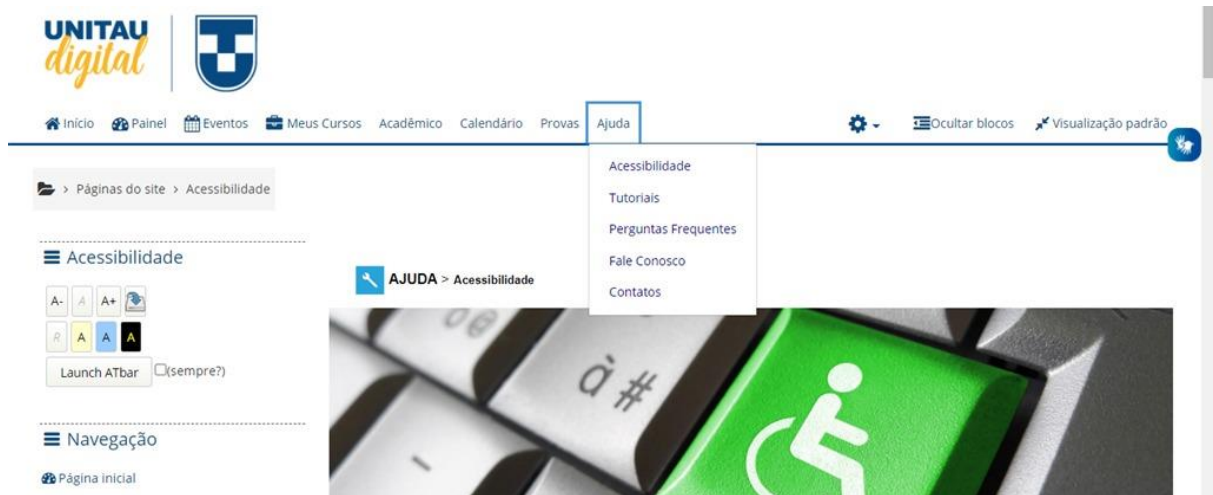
UNITAU digital

Início Painel Eventos Meus Cursos Acadêmico Calendário Provas Ajuda

Ocultar blocos Visualização padrão

Acessibilidade
Tutoriais
Perguntas Frequentes
Fale Conosco
Contatos

> Páginas do site > Acessibilidade

Acessibilidade

A- A A+

R A A A

Launch ATbar (sempre?)

AJUDA > Acessibilidade

Navegação

Página inicial